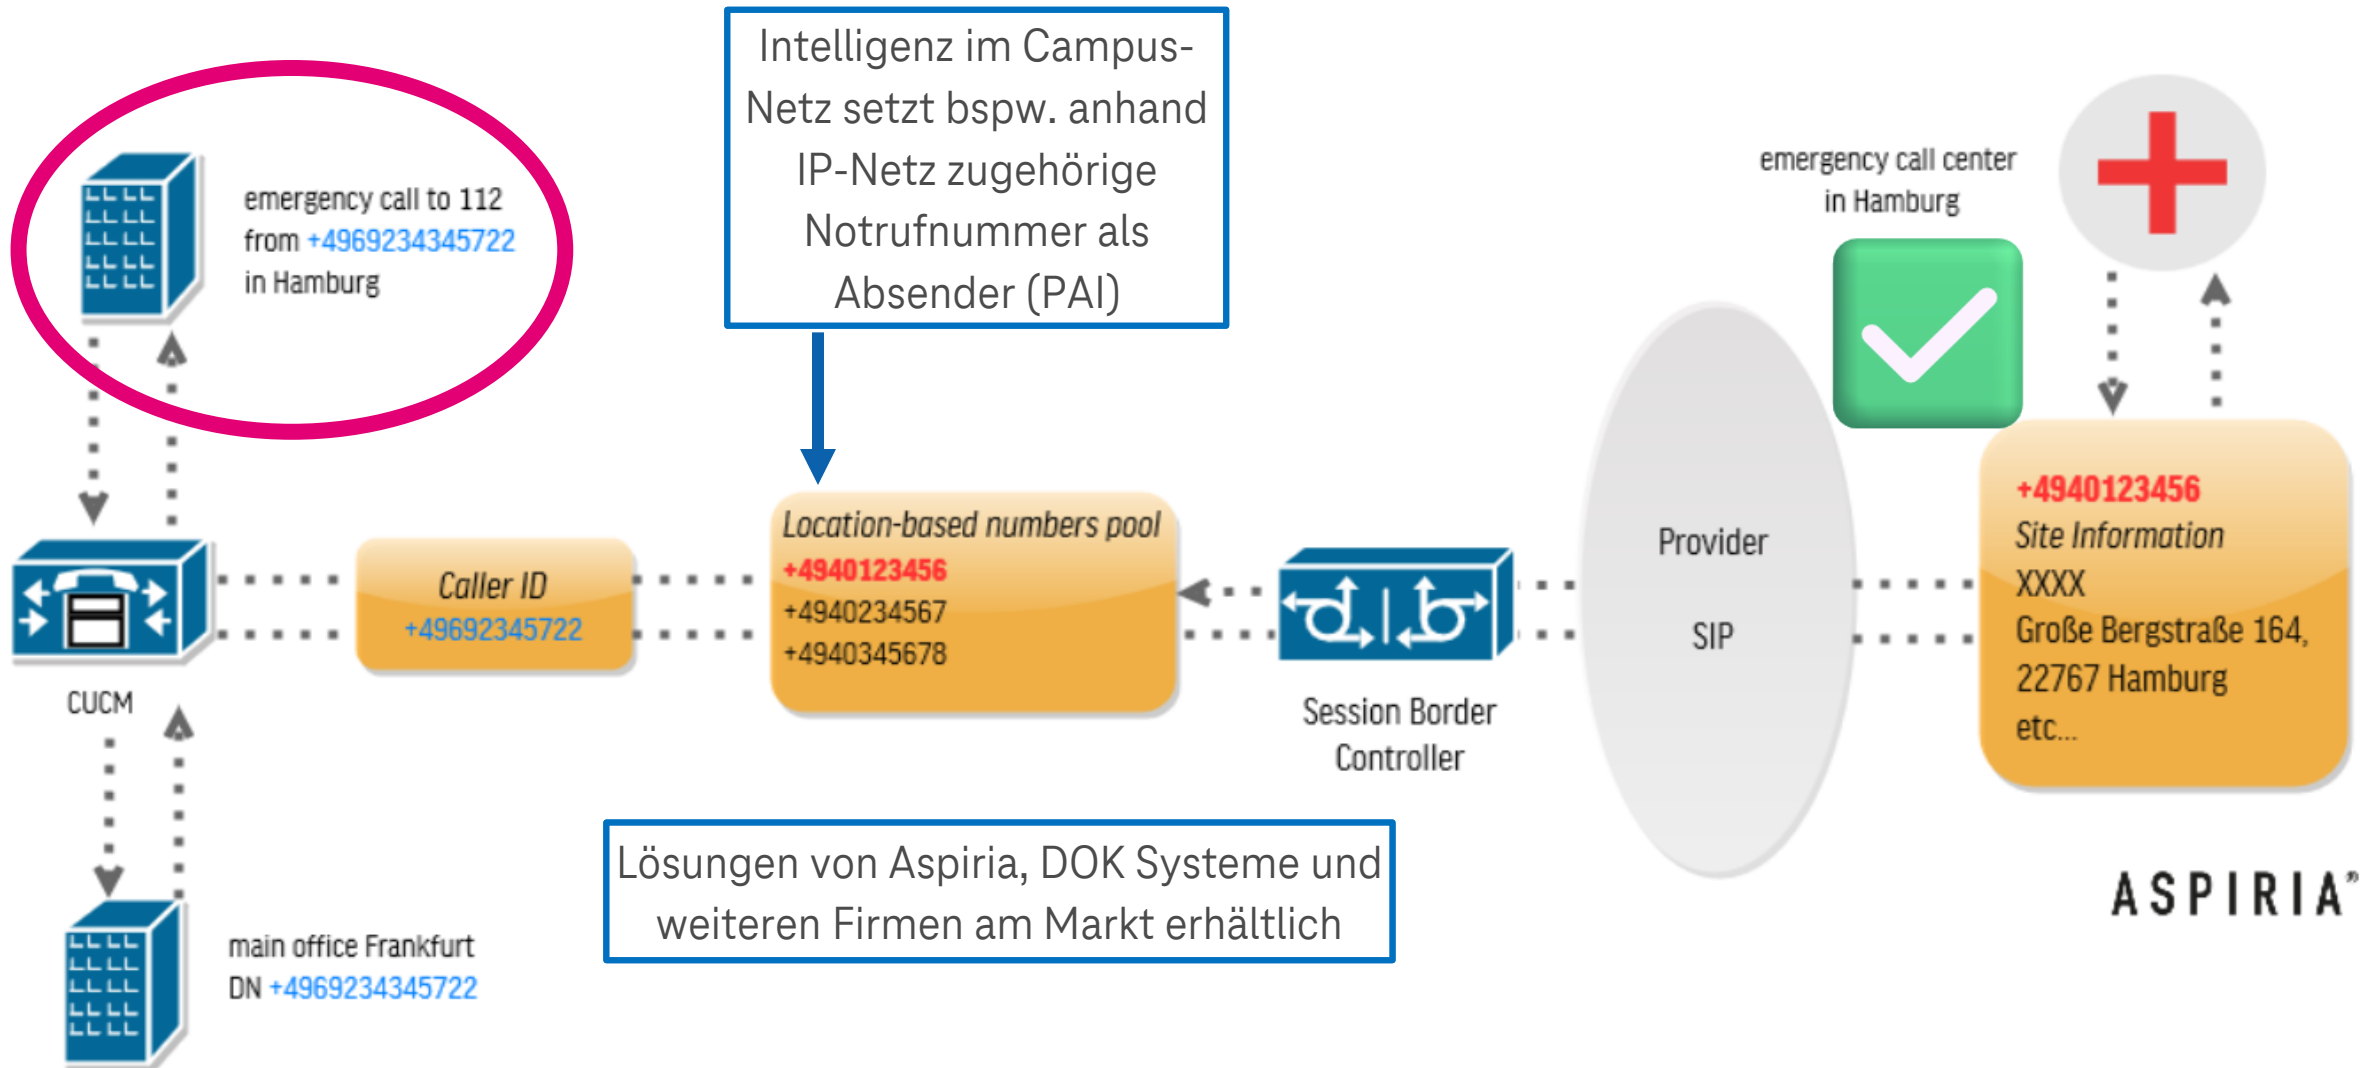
emergency call to 112
from +4969234345722
in Hamburg

Intelligenz im Campus-Netz setzt bspw. anhand IP-Netz zugehörige Notrufnummer als Absender (PAI)

emergency call center
in Hamburg

CUCM

Caller ID
+49692345722

Location-based numbers pool
+4940123456
+4940234567
+4940345678

Session Border Controller

Provider

SIP

+4940123456
Site Information
XXXX
Große Bergstraße 164,
22767 Hamburg
etc...

Lösungen von Aspiria, DOK Systeme und weiteren Firmen am Markt erhältlich

ASPIRIA

main office Frankfurt
DN +4969234345722